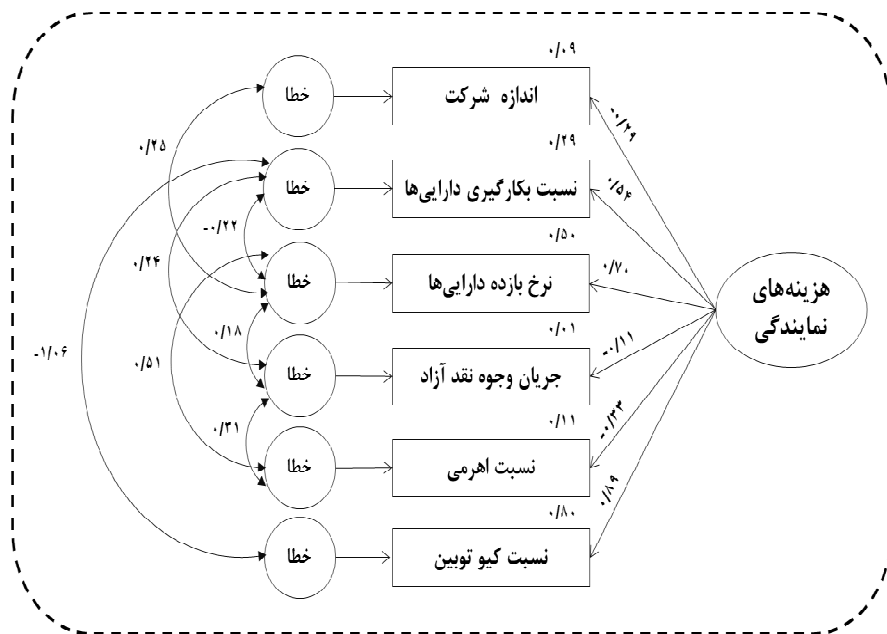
هزینه‌های نمایندگی

اندازه شرکت
۰/۰۹
نسبت بکارگیری دارایی‌ها
۰/۲۹
نرخ بازده دارایی‌ها
۰/۵۰
جریان وجوه نقد آزاد
۰/۰۱
نسبت اهرمی
۰/۱۱
نسبت کیو توبین
۰/۸۰

-۰/۲۹
۰/۵۴
۰/۷۰
-۰/۱۱
-۰/۳۳
۰/۸۹

خطا
خطا
خطا
خطا
خطا
خطا

۰/۲۵
-۰/۲۲
۰/۲۴
۰/۱۸
۰/۵۱
۰/۳۱
-۱/۰۶